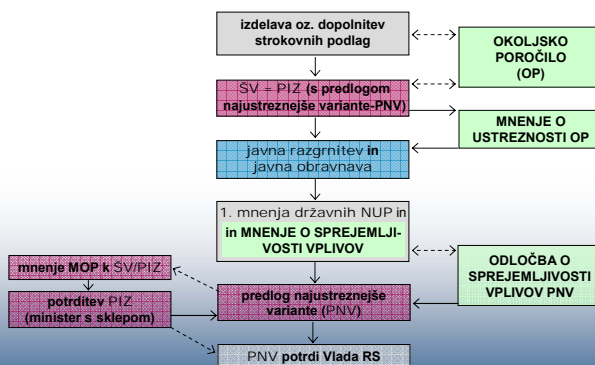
izdelava oz. dopolnitev strokovnih podlag

OKOLJSKO POROČILO (OP)

ŠV – PIZ (s predlogom najustreznejše variante-PNV)

MNENJE O USTREZNOSTI OP

javna razgrnitev in javna obravnava

1. mnenja državnih NUP in

in MNENJE O SPREJEMLJIVOSTI VPLIVOV

ODLOČBA O SPREJEMLJIVOSTI VPLIVOV PNV

mnenje MOP k ŠV/PIZ

potrditev PIZ (minister s sklepom)

predlog najustreznejše variante (PNV)

PNV potrdi Vlada RS